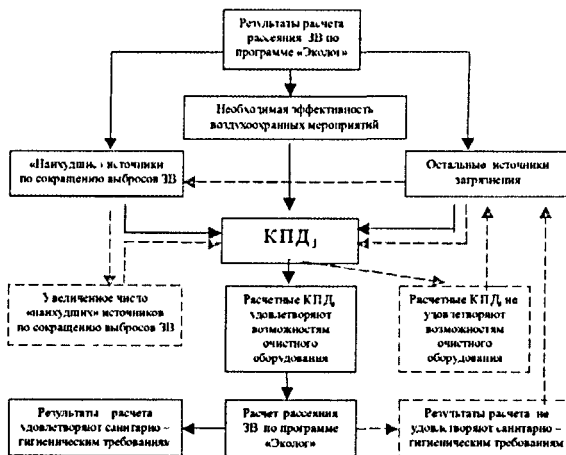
Результаты расчета рассеяния ЗВ по программе «Эколог»

Необходимая эффективность воздухоохранных мероприятий

«Наихудшие» источники по сокращению выбросов ЗВ

Остальные источники загрязнения

$КПД_1$

Увеличение числа «наихудших» источников по сокращению выбросов ЗВ

Расчетные $КПД_i$ удовлетворяют возможностям очистного оборудования

Расчетные $КПД_i$ не удовлетворяют возможностям очистного оборудования

Результаты расчета удовлетворяют санитарно - гигиеническим требованиям

Расчет рассеяния ЗВ по программе «Эколог»

Результаты расчета не удовлетворяют санитарно - гигиеническим требованиям